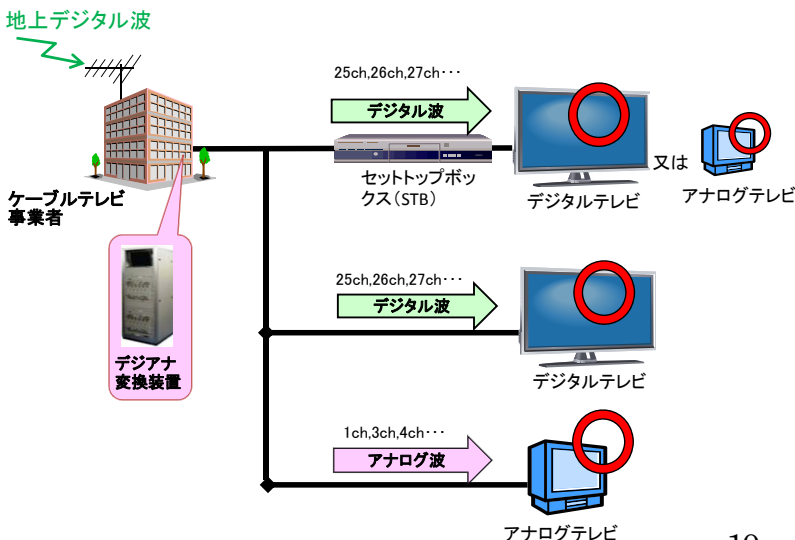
地上デジタル波

ケーブルテレビ
事業者

デジアナ
変換装置

25ch,26ch,27ch・・・
デジタル波
セットトップボックス（STB）
デジタルテレビ
又は
アナログテレビ

25ch,26ch,27ch・・・
デジタル波
デジタルテレビ

1ch,3ch,4ch・・・
アナログ波
アナログテレビ

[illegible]